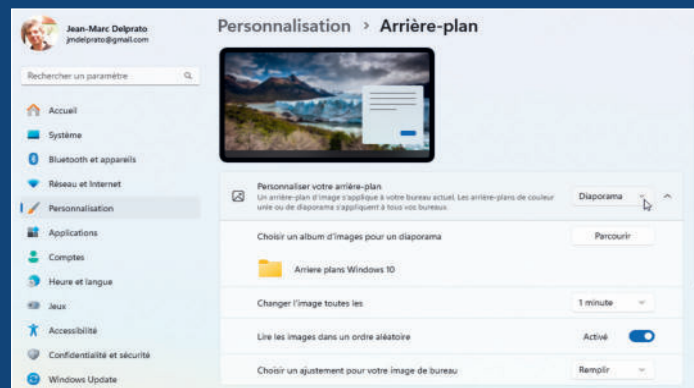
Jean-Marc Delprato
jmdelprato@gmail.com

Rechercher un paramètre

Accueil
Système
Bluetooth et appareils
Réseau et Internet
Personnalisation
Applications
Comptes
Heure et langue
Jeux
Accessibilité
Confidentialité et sécurité
Windows Update

Personnalisation > Arrière-plan

Personnaliser votre arrière-plan
Un arrière-plan d'image s'applique à votre bureau actuel. Les arrière-plans de couleur unie ou de diaporama s'appliquent à tous vos bureaux.
Diaporama

Choisir un album d'images pour un diaporama
Parcourir

Arriere plans Windows 10

Changer l'image toutes les
1 minute

Lire les images dans un ordre aléatoire
Activé

Choisir un ajustement pour votre image de bureau
Remplir